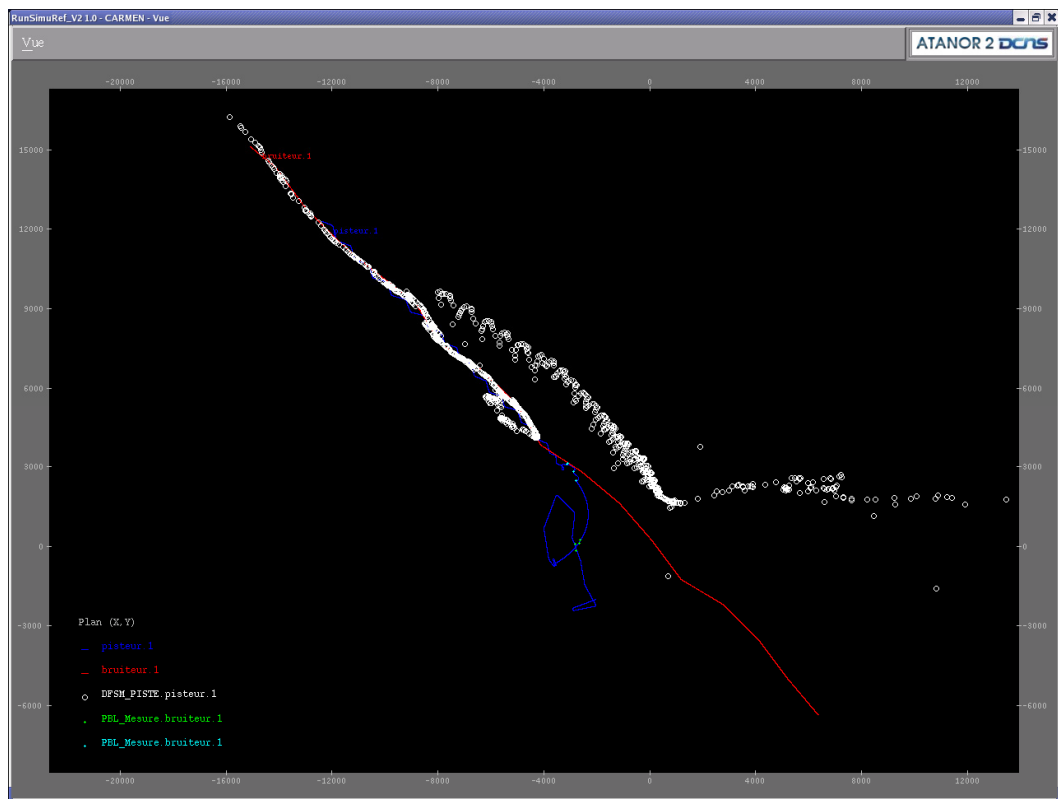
RunSimuRef_V2 1.0 - CARMEN - Vue

Vue

ATANOR 2 DCNS

-20000 -16000 -12000 -8000 -4000 0 4000 8000 12000

15000
12000
9000
6000
3000
0
-3000
-6000

bruiteur.1

pisteur.1

Plan (X,Y)

pisteur.1

bruiteur.1

DFSM_PISTE.pisteur.1

PBL_Mesure.bruiteur.1

PBL_Mesure.bruiteur.1